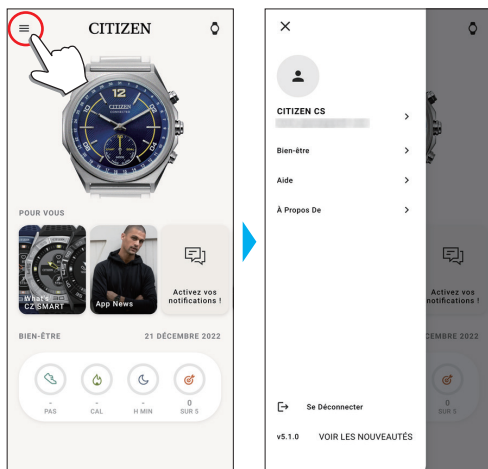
CITIZEN

CITIZEN

POUR VOUS

What's CZ SMART

App News

Activez vos notifications !

BIEN-ÊTRE

21 DÉCEMBRE 2022

-
PAS

-
CAL

-
H MIN

0
SUR 5

CITIZEN CS

Bien-être

Aide

À Propos De

Se Déconnecter

v5.1.0 VOIR LES NOUVEAUTÉS

Activez vos notifications !

CEMBRE 2022

0
SUR 5